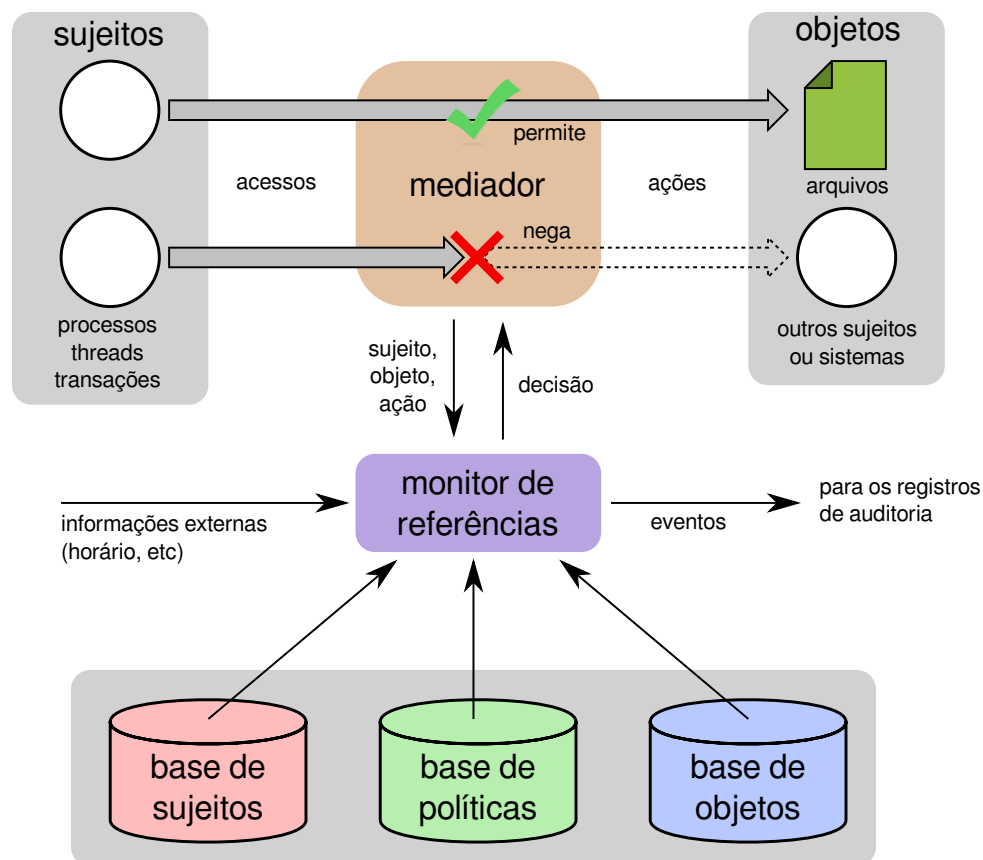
sujeitos

objetos

permite

acessos

mediador

ações

arquivos

nega

processos
threads
transações

outros sujeitos
ou sistemas

sujeito,
objeto,
ação

decisão

monitor de
referências

informações externas
(horário, etc)

eventos

para os registros
de auditoria

base de
sujeitos

base de
políticas

base de
objetos